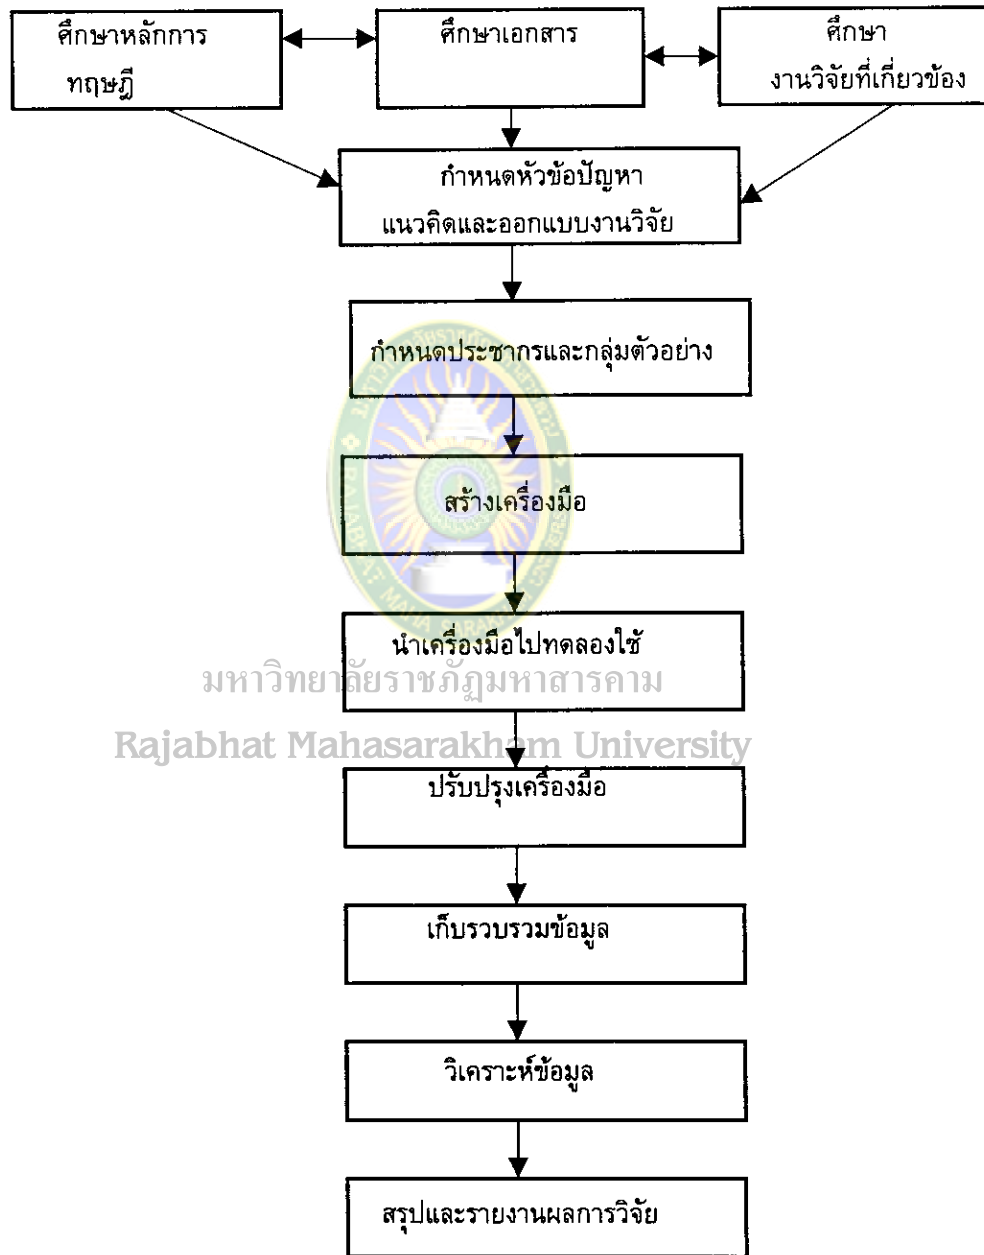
ศึกษาหลักการ ทฤษฎี

ศึกษาเอกสาร

ศึกษา งานวิจัยที่เกี่ยวข้อง

กำหนดหัวข้อปัญหา แนวคิดและออกแบบงานวิจัย

กำหนดประชากรและกลุ่มตัวอย่าง

สร้างเครื่องมือ

นำเครื่องมือไปทดลองใช้

มหาวิทยาลัยราชภัฏมหาสารคาม
Rajabhat Mahasarakham University

ปรับปรุงเครื่องมือ

เก็บรวบรวมข้อมูล

วิเคราะห์ข้อมูล

สรุปและรายงานผลการวิจัย